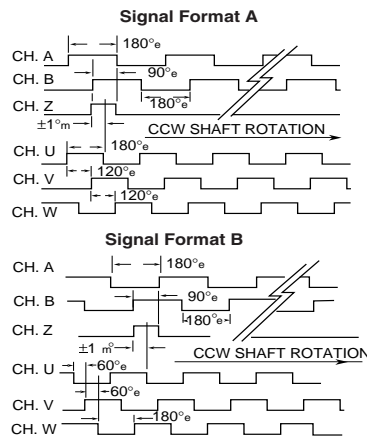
Signal Format A

CH. A
180°e
CH. B
90°e
180°e
CH. Z
±1°m
CCW SHAFT ROTATION
CH. U
180°e
CH. V
120°e
CH. W
120°e

Signal Format B

CH. A
180°e
CH. B
90°e
180°e
CH. Z
±1 m°
CCW SHAFT ROTATION
CH. U
60°e
60°e
CH. V
180°e
CH. W